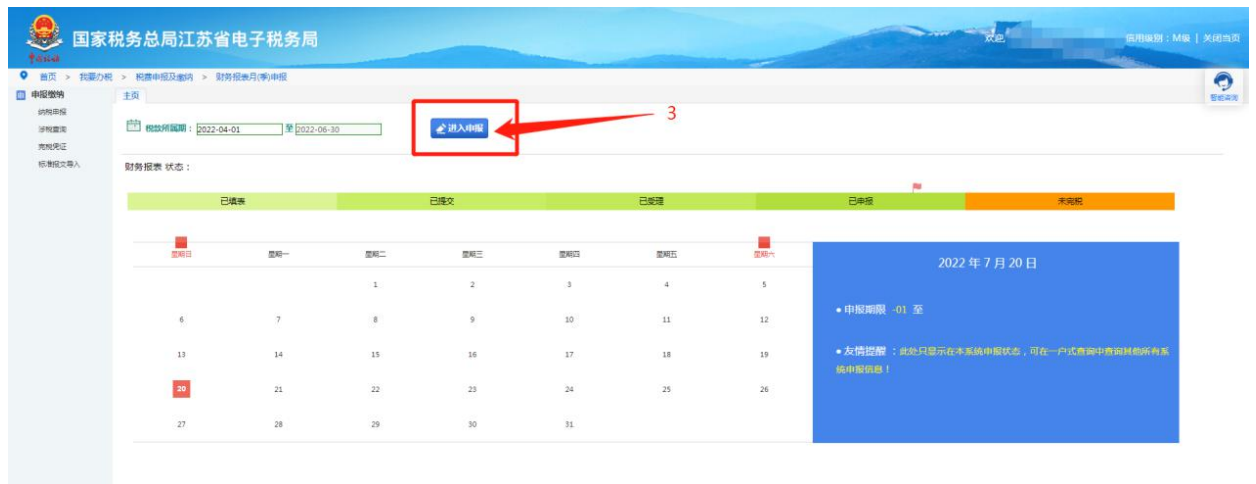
国家税务总局江苏省电子税务局

欢迎 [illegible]

信用级别：M级 | 关闭当页

首页 > 我要办税 > 税费申报及缴纳 > 财务报表月(季)申报

申报缴纳

纳税申报

涉税查询

完税凭证

标准报文导入

主页

税款所属期：2022-04-01 至 2022-06-30

进入申报

3

智能咨询

财务报表 状态：

| 已填表 | 已提交 | 已受理 | 已申报 | 未完税 |
|---|---|---|---|---|

| 星期日 | 星期一 | 星期二 | 星期三 | 星期四 | 星期五 | 星期六 |
|---|---|---|---|---|---|---|
| | | 1 | 2 | 3 | 4 | 5 |
| 6 | 7 | 8 | 9 | 10 | 11 | 12 |
| 13 | 14 | 15 | 16 | 17 | 18 | 19 |
| 20 | 21 | 22 | 23 | 24 | 25 | 26 |
| 27 | 28 | 29 | 30 | 31 | | |

2022 年 7 月 20 日

• 申报期限 -01 至

• 友情提醒 ：此处只显示在本系统申报状态，可在一户式查询中查询其他所有系统申报信息！